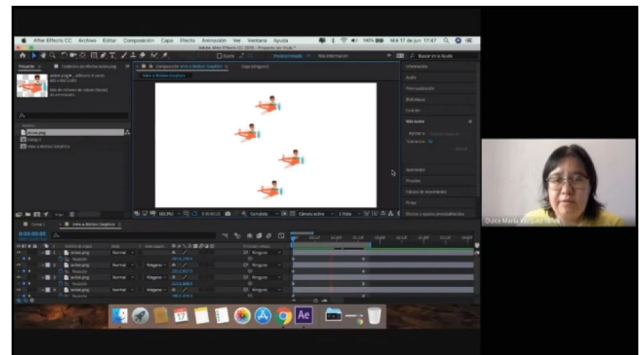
After Effects CC Archivo Editar Composición Capa Efecto Animación Ver Ventana Ayuda

Adobe After Effects CC 2018 - Proyecto sin título *

Proyecto

Composición vista a Bichos Gráficos

Predeterminado

Información

Audio

Previsualizar

Bibliotecas

Carácter

Alinear

Párrafo

Seguimiento

Pinceles

Seleccionar

Efectos y ajustes preestablecidos

Normal

Ninguno

0;00;00;00

Dulce María Vázquez Ríos

Ae

17